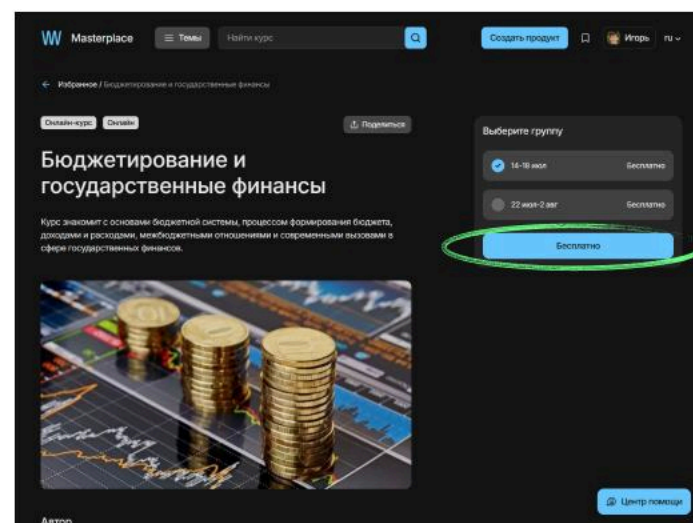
W Masterplace

Темы

Найти курс

Создать продукт

Игорь

ru

← Избранное / Бюджетирование и государственные финансы

Онлайн-курс

Онлайн

Поделиться

Бюджетирование и государственные финансы

Курс знакомит с основами бюджетной системы, процессом формирования бюджета, доходами и расходами, межбюджетными отношениями и современными вызовами в сфере государственных финансов.

Выберите группу

14-18 июл

Бесплатно

22 июл-2 авг

Бесплатно

Бесплатно

Автор

Центр помощи